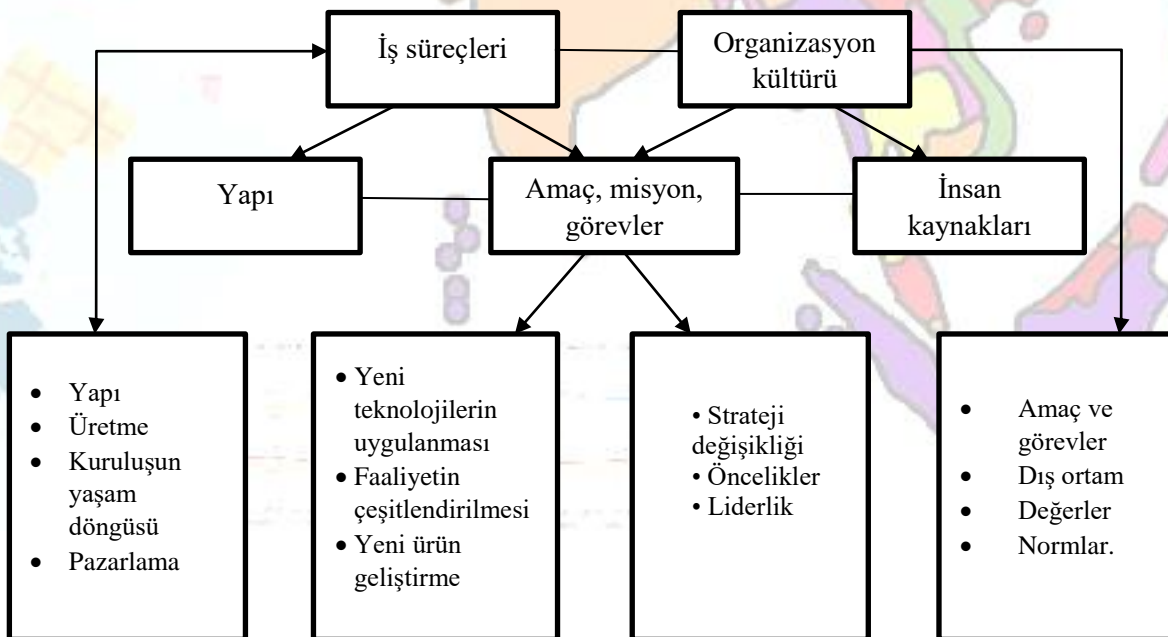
İş süreçleri

Organizasyon kültürü

Yapı

Amaç, misyon, görevler

İnsan kaynakları

- Yapı
- Üretme
- Kuruluşun yaşam döngüsü
- Pazarlama

- Yeni teknolojilerin uygulanması
- Faaliyetin çeşitlendirilmesi
- Yeni ürün geliştirme

- Strateji değişikliği
- Öncelikler
- Liderlik

- Amaç ve görevler
- Dış ortam
- Değerler
- Normlar.